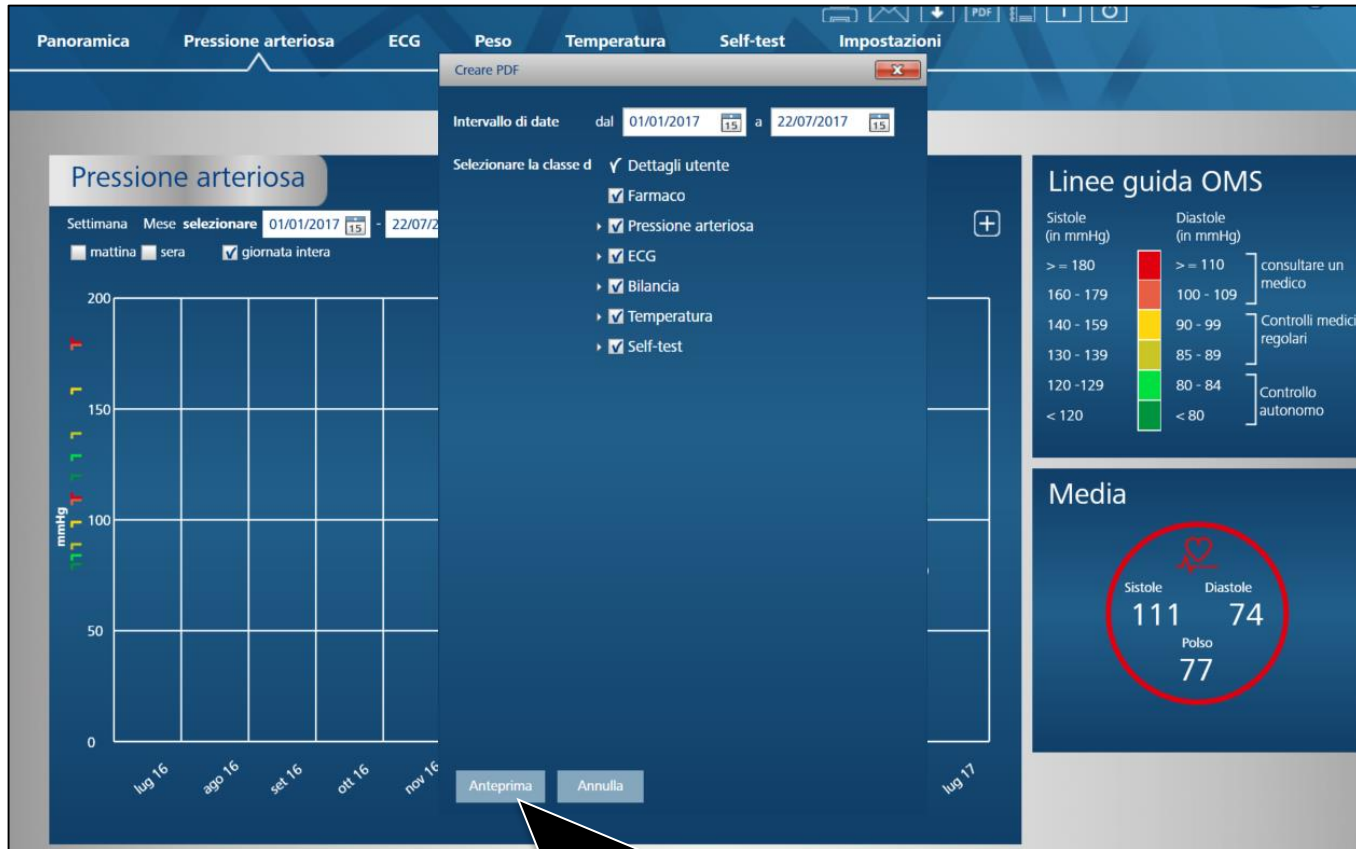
PDF

Panoramica Pressione arteriosa ECG Peso Temperatura Self-test Impostazioni

Creare PDF

Intervallo di date dal 01/01/2017 15 a 22/07/2017 15

Selezionare la classe d ✓ Dettagli utente
Farmaco
Pressione arteriosa
ECG
Bilancia
Temperatura
Self-test

Anteprima Annulla

Pressione arteriosa

Settimana Mese selezionare 01/01/2017 15 - 22/07/2

mattina sera giornata intera

200
150
100
50
0
mmHg

lug 16 ago 16 set 16 ott 16 nov 16 lug 17

Linee guida OMS

| Sistole (in mmHg) | Diastole (in mmHg) | |
|---|---|---|
| >= 180 | >= 110 | consultare un medico |
| 160 - 179 | 100 - 109 | |
| 140 - 159 | 90 - 99 | Controlli medici regolari |
| 130 - 139 | 85 - 89 | |
| 120 -129 | 80 - 84 | Controllo autonomo |
| < 120 | < 80 | |

Media

Sistole 111
Diastole 74
Polso 77